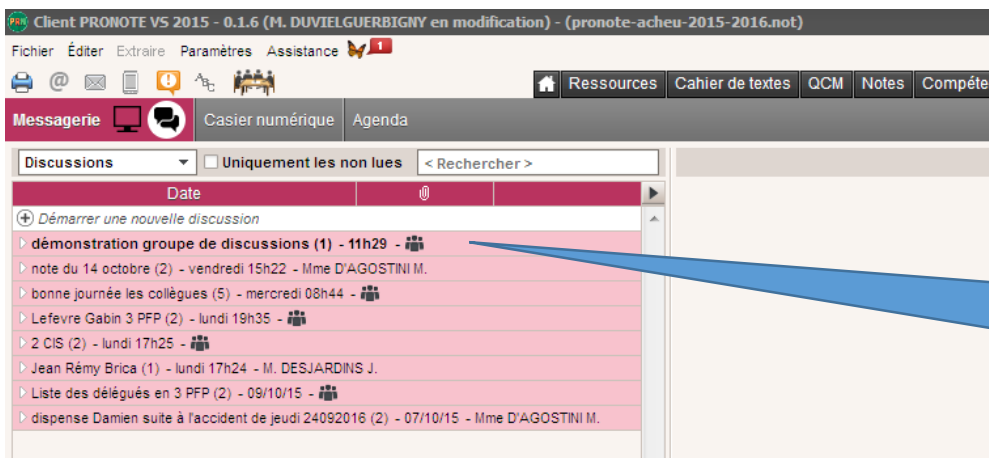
Client PRONOTE VS 2015 - 0.1.6 (M. DUVIELGUERBIGNY en modification) - (pronote-acheu-2015-2016.not)

Fichier Éditer Extraire Paramètres Assistance 1

Ressources Cahier de textes QCM Notes Compéte

Messagerie Casier numérique Agenda

Discussions Uniquement les non lues < Rechercher >

Date

Démarrer une nouvelle discussion

démonstration groupe de discussions (1) - 11h29 -

note du 14 octobre (2) - vendredi 15h22 - Mme D'AGOSTINI M.

bonne journée les collègues (5) - mercredi 08h44 -

Lefevre Gabin 3 PFP (2) - lundi 19h35 -

2 CIS (2) - lundi 17h25 -

Jean Rémy Brica (1) - lundi 17h24 - M. DESJARDINS J.

Liste des délégués en 3 PFP (2) - 09/10/15 -

dispense Damien suite à l'accident de jeudi 24092016 (2) - 07/10/15 - Mme D'AGOSTINI M.